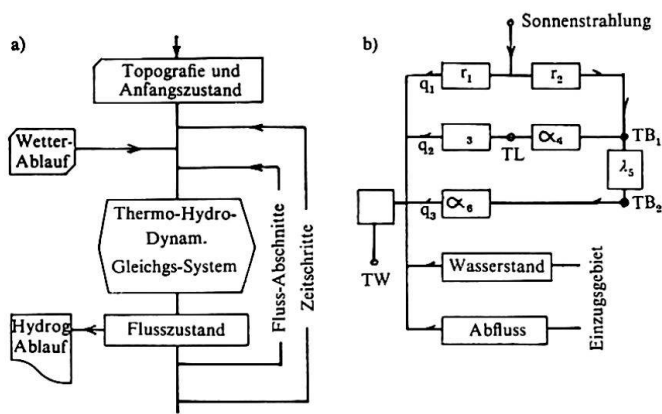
a)

Topografie und Anfangszustand

Wetter-Ablauf

Thermo-Hydro-Dynam. Gleichgs-System

Fluss-Abschnitte

Zeitschritte

Hydrog Ablauf

Flusszustand

b)

Sonnenstrahlung

$q_1$

$r_1$

$r_2$

$q_2$

$3$

TL

$\alpha_4$

$TB_1$

$\lambda_5$

$q_3$

$\alpha_6$

$TB_2$

TW

Wasserstand

Abfluss

Einzugsgebiet